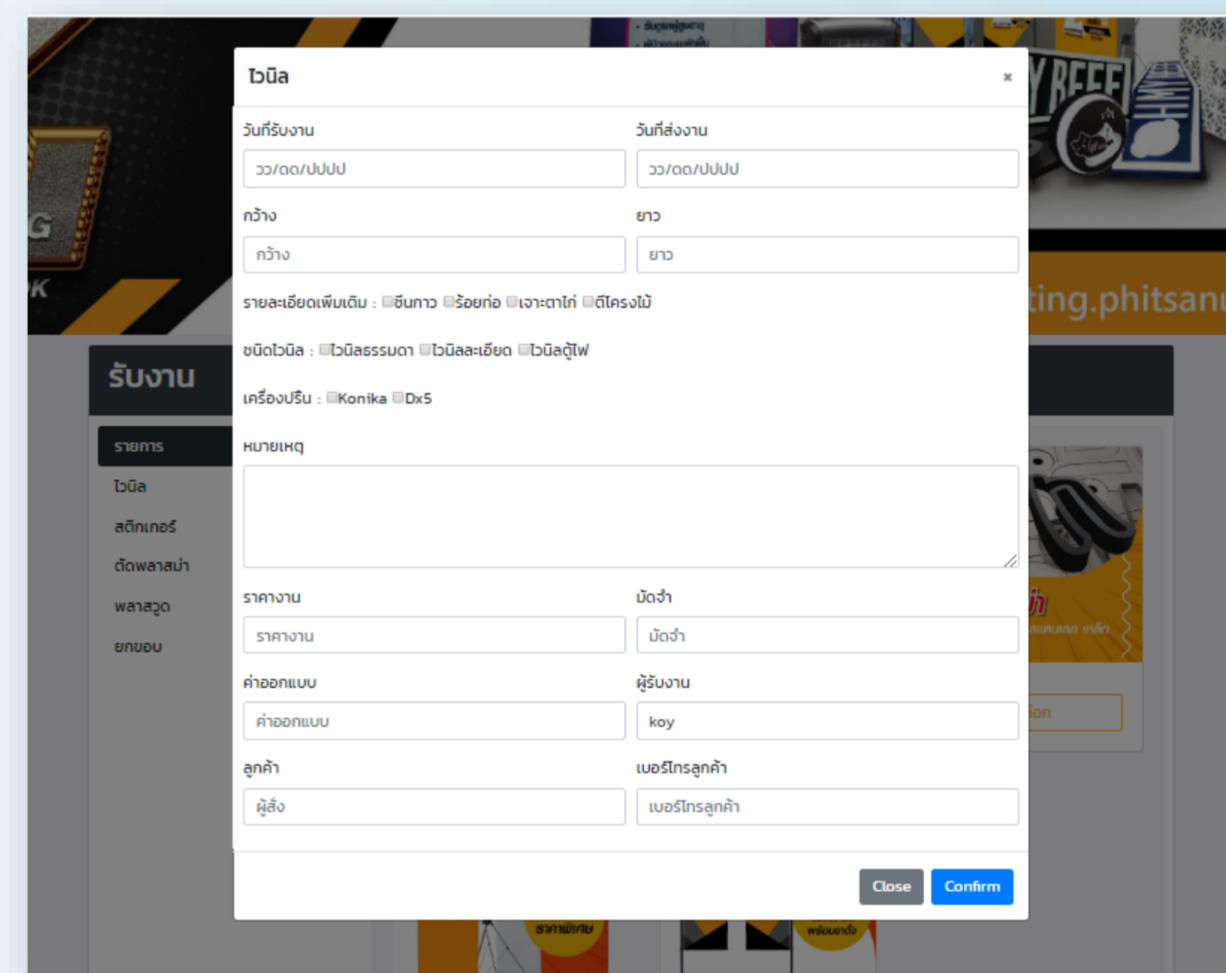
ไวนิล
×

วันที่รับงาน
วว/ดด/ปปปป
วันที่ส่งงาน
วว/ดด/ปปปป
กว้าง
กว้าง
ยาว
ยาว
รายละเอียดเพิ่มเติม : ซีนกาว ร้อยท่อ เจาะตาไก่ ตีโครงไม้
ชนิดไวนิล : ไวนิลธรรมดา ไวนิลละเอียด ไวนิลตู้ไฟ
เครื่องปริ้น : Konika Dx5
หมายเหตุ

ราคางาน
ราคางาน
มัดจำ
มัดจำ
ค่าออกแบบ
ค่าออกแบบ
ผู้รับงาน
koy
ลูกค้า
ผู้สั่ง
เบอร์โทรลูกค้า
เบอร์โทรลูกค้า

Close
Confirm

รับงาน
รายการ
ไวนิล
สติกเกอร์
ตัดพลาสม่า
พลาสวูด
ยกขอบ

ting.phitsanu
G
K
ราคาพิเศษ
พร้อมขาตั้ง